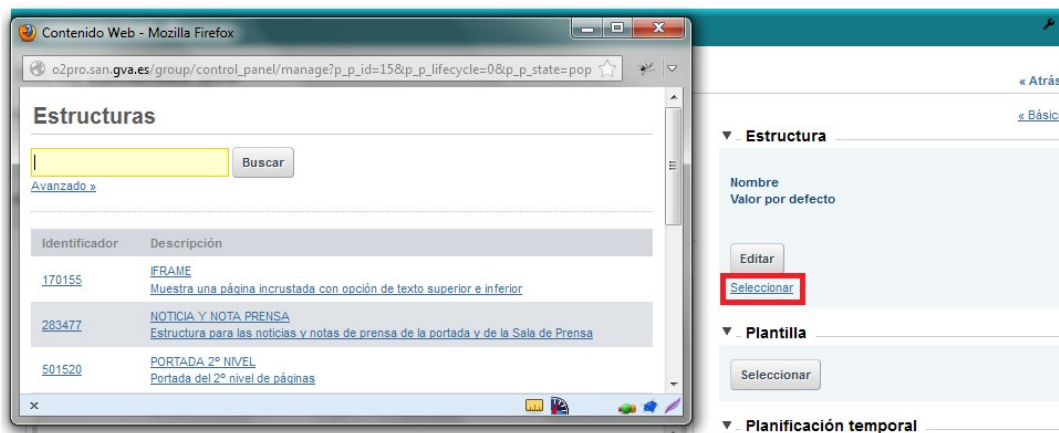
Contenido Web - Mozilla Firefox

o2pro.san.gva.es/group/control_panel/manage?p_p_id=15&p_p_lifecycle=0&p_p_state=pop

Estructuras

Buscar

Avanzado »

| Identificador | Descripción |
|---|---|
| 170155 | IFRAME Muestra una página incrustada con opción de texto superior e inferior |
| 283477 | NOTICIA Y NOTA PRENSA Estructura para las noticias y notas de prensa de la portada y de la Sala de Prensa |
| 501520 | PORTADA 2º NIVEL Portada del 2º nivel de páginas |

x

« Atrás

« Básic

Estructura

Nombre
Valor por defecto

Editar

Seleccionar

Plantilla

Seleccionar

Planificación temporal